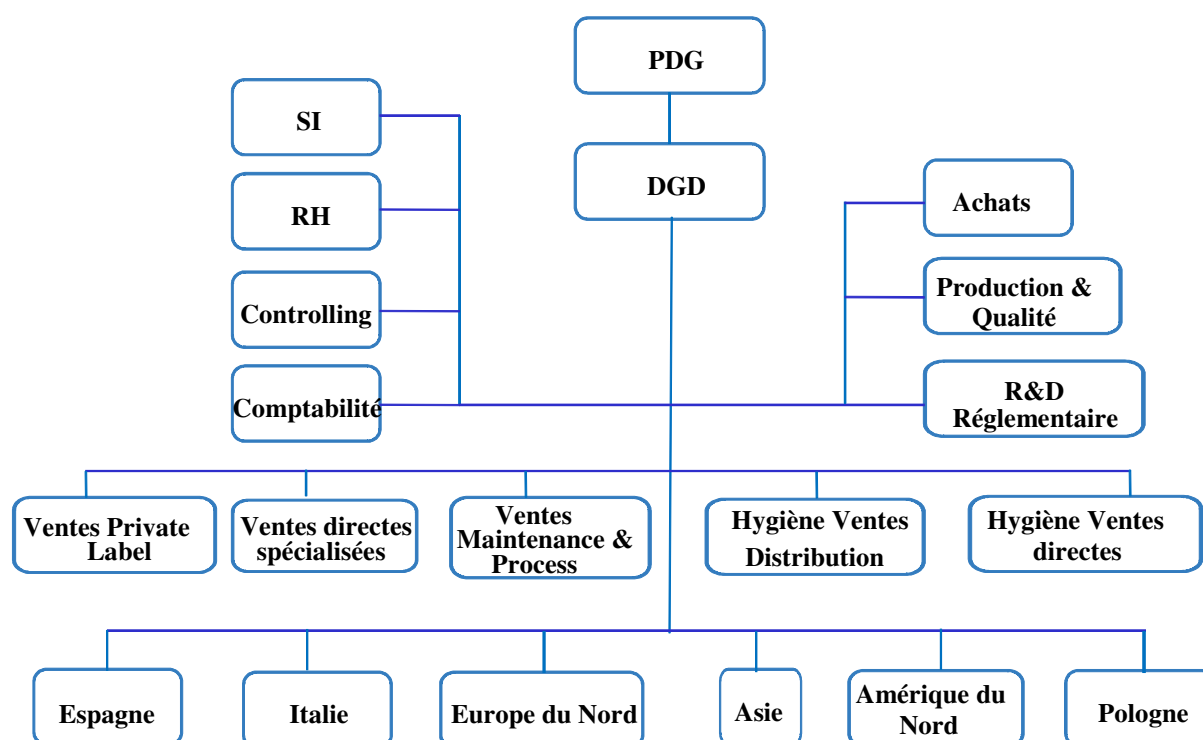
PDG

DGD

SI

RH

Controlling

Comptabilité

Achats

Production & Qualité

R&D Réglementaire

Ventes Private Label

Ventes directes spécialisées

Ventes Maintenance & Process

Hygiène Ventes Distribution

Hygiène Ventes directes

Espagne

Italie

Europe du Nord

Asie

Amérique du Nord

Pologne